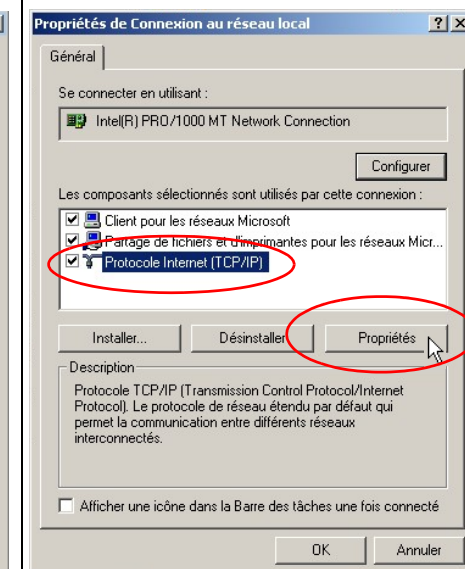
Propriétés de Connexion au réseau local

?
X

Général

Se connecter en utilisant :

Intel(R) PRO/1000 MT Network Connection

Configurer

Les composants sélectionnés sont utilisés par cette connexion :

Client pour les réseaux Microsoft

Partage de fichiers et d'imprimantes pour les réseaux Micr...

Protocole Internet (TCP/IP)

Installer...

Désinstaller

Propriétés

Description

Protocole TCP/IP (Transmission Control Protocol/Internet Protocol). Le protocole de réseau étendu par défaut qui permet la communication entre différents réseaux interconnectés.

Afficher une icône dans la Barre des tâches une fois connecté

OK

Annuler